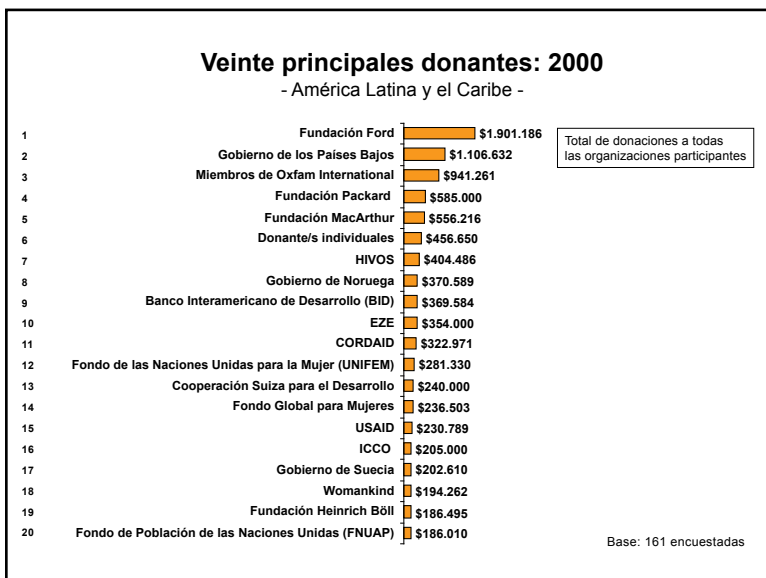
Veinte principales donantes: 2000

- América Latina y el Caribe -

Total de donaciones a todas las organizaciones participantes

| | | |
|---|---|---|
| 1 | Fundación Ford | \$1.901.186 |
| 2 | Gobierno de los Países Bajos | \$1.106.632 |
| 3 | Miembros de Oxfam International | \$941.261 |
| 4 | Fundación Packard | \$585.000 |
| 5 | Fundación MacArthur | \$556.216 |
| 6 | Donante/s individuales | \$456.650 |
| 7 | HIVOS | \$404.486 |
| 8 | Gobierno de Noruega | \$370.589 |
| 9 | Banco Interamericano de Desarrollo (BID) | \$369.584 |
| 10 | EZE | \$354.000 |
| 11 | CORDAID | \$322.971 |
| 12 | Fondo de las Naciones Unidas para la Mujer (UNIFEM) | \$281.330 |
| 13 | Cooperación Suiza para el Desarrollo | \$240.000 |
| 14 | Fondo Global para Mujeres | \$236.503 |
| 15 | USAID | \$230.789 |
| 16 | ICCO | \$205.000 |
| 17 | Gobierno de Suecia | \$202.610 |
| 18 | Womankind | \$194.262 |
| 19 | Fundación Heinrich Böll | \$186.495 |
| 20 | Fondo de Población de las Naciones Unidas (FNUAP) | \$186.010 |

Base: 161 encuestadas